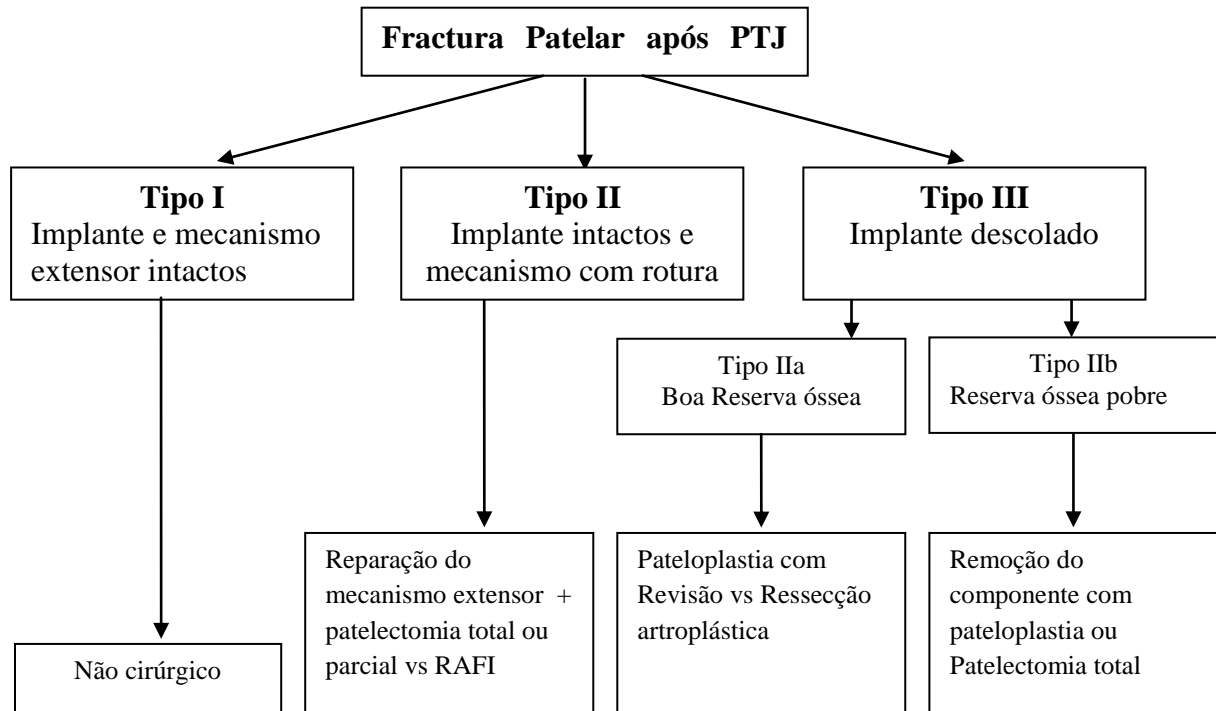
Fractura Patelar após PTJ

Tipo I
Implante e mecanismo extensor intactos

Tipo II
Implante intactos e mecanismo com rotura

Tipo III
Implante descolado

Tipo IIa
Boa Reserva óssea

Tipo IIb
Reserva óssea pobre

Não cirúrgico

Reparação do mecanismo extensor + patelectomia total ou parcial vs RAFI

Pateloplastia com Revisão vs Ressecção artroplástica

Remoção do componente com pateloplastia ou Patelectomia total